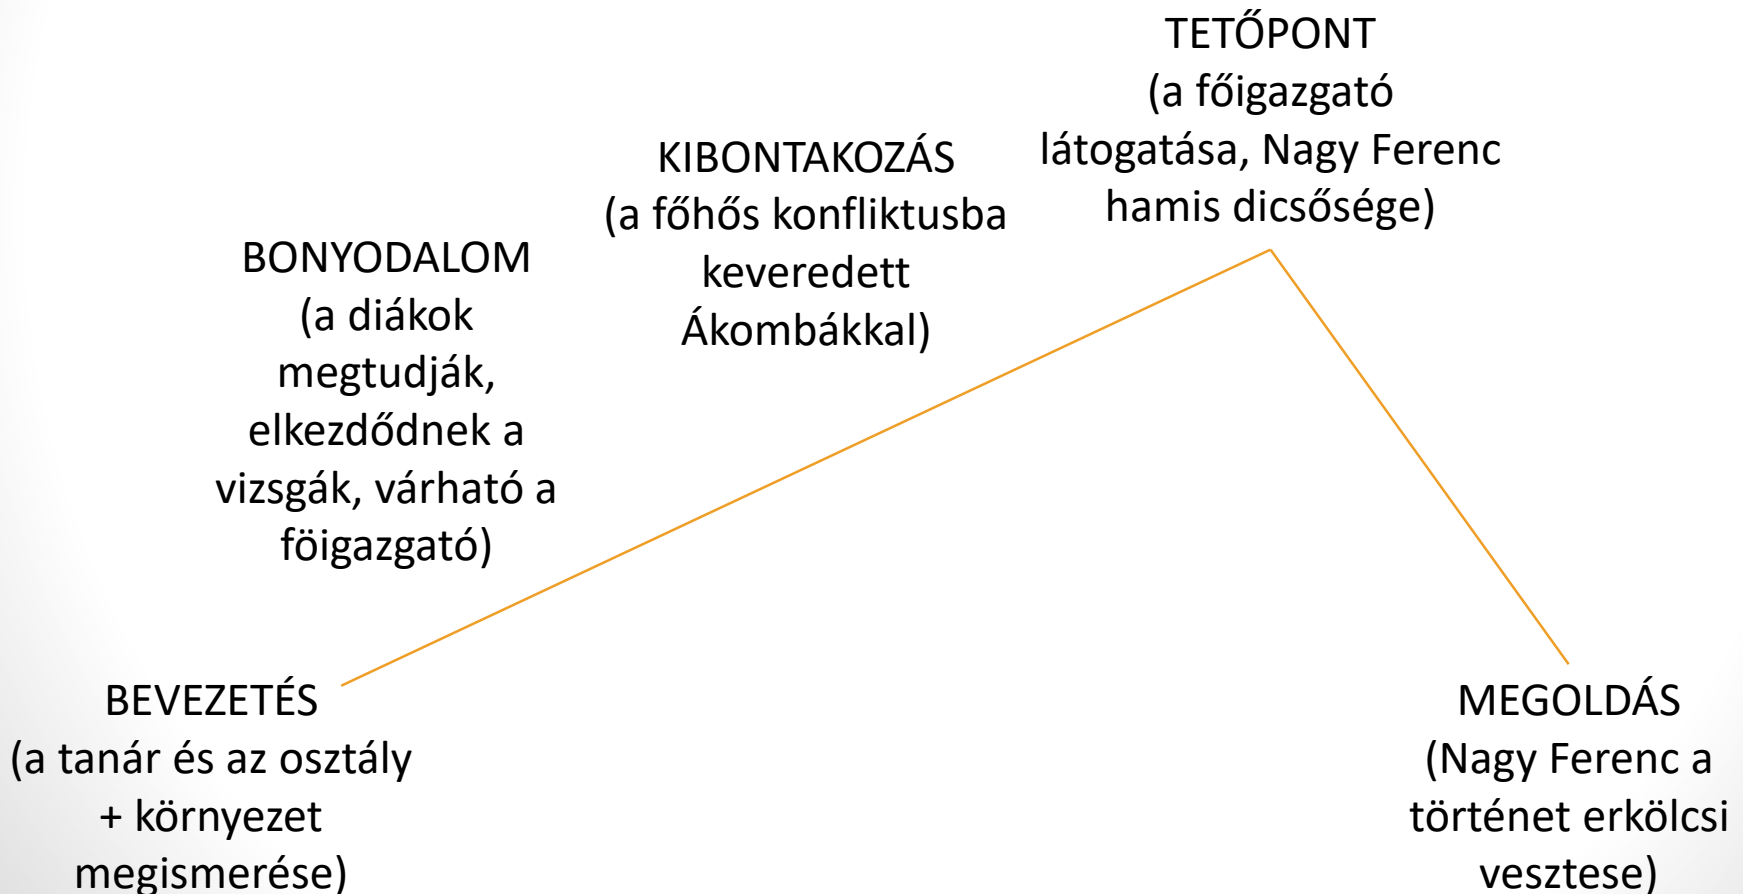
TETŐPONT
(a főigazgató látogatása, Nagy Ferenc hamis dicsősége)

KIBONTAKOZÁS
(a főhős konfliktusba keveredett Ákombákkal)

BONYODALOM
(a diákok megtudják, elkezdődnek a vizsgák, várható a föigazgató)

BEVEZETÉS
(a tanár és az osztály + környezet megismerése)

MEGOLDÁS
(Nagy Ferenc a történet erkölcsi vesztese)